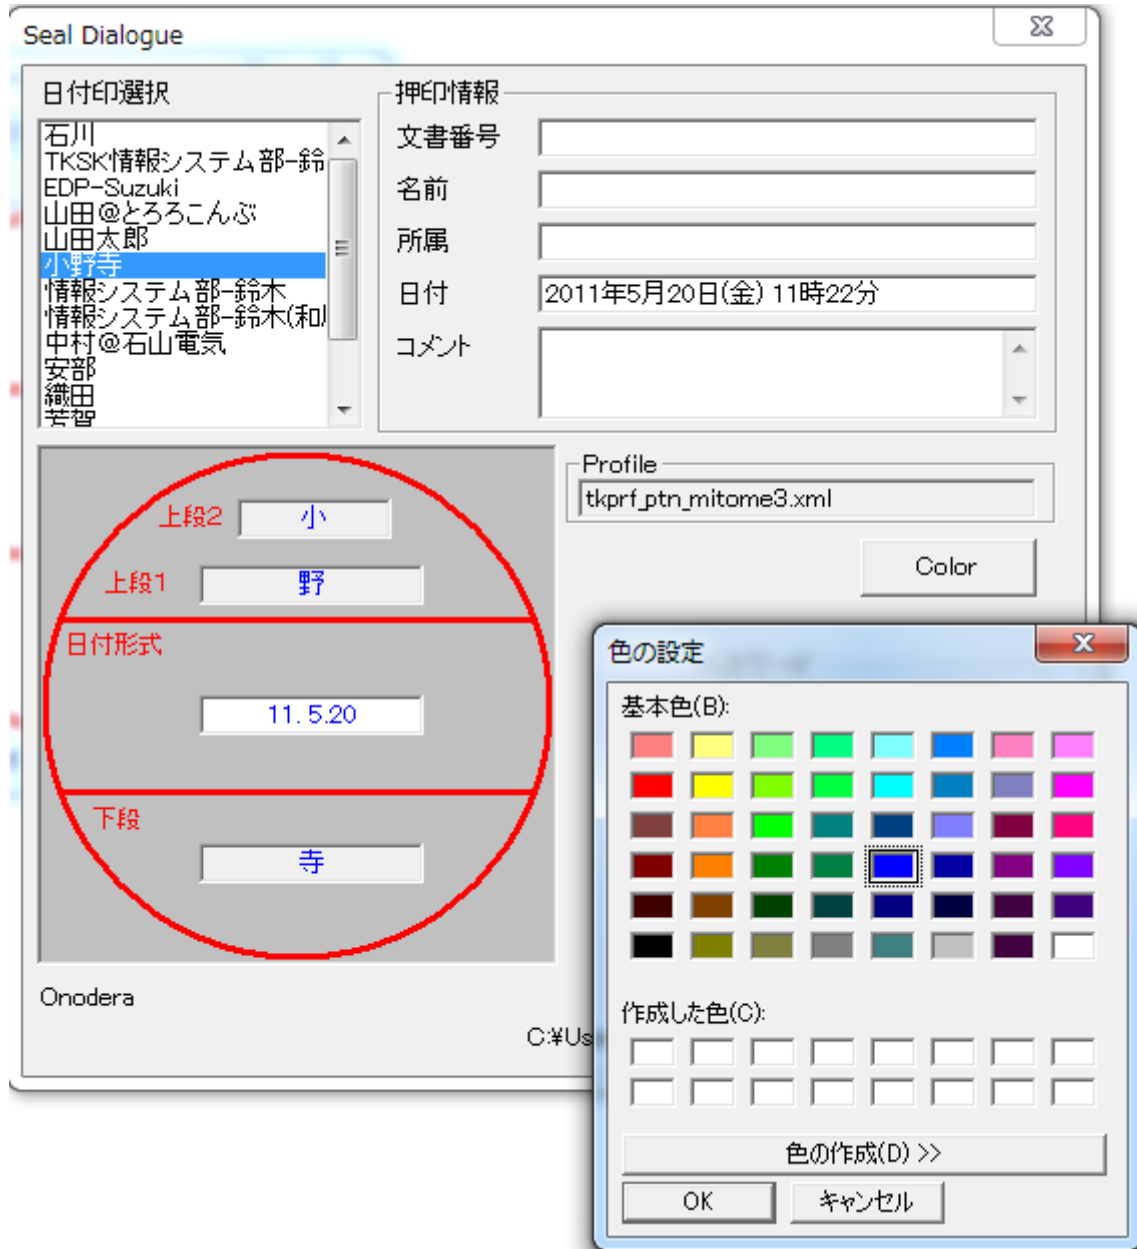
Seal Dialogue

日付印選択

石川
TKSK情報システム部-鈴
EDP-Suzuki
山田@とろろこんぶ
山田太郎
小野寺
情報システム部-鈴木
情報システム部-鈴木(和
中村@石山電気
安部
織田
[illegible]

押印情報

文書番号

名前

所属

日付 2011年5月20日(金) 11時22分

コメント

上段2 小

上段1 野

日付形式

11. 5.20

下段

寺

Profile

tkprf_ptn_mitome3.xml

Color

Onodera

C:¥Us

色の設定

基本色(B):

作成した色(C):

色の作成(D) >>

OK

キャンセル